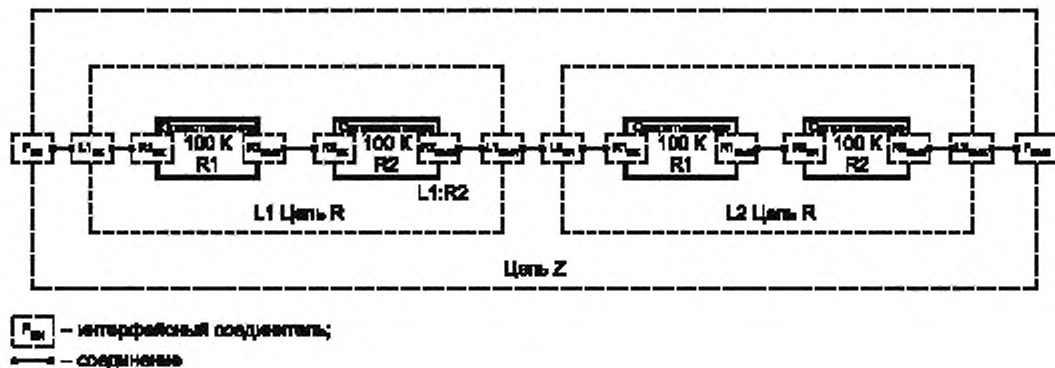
$F_{вх}$ $L1_{вх}$ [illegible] $R1_{вх}$ 100 K R1 $R1_{вых}$ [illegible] $R2_{вх}$ 100 K R2 $R2_{вых}$ $L1_{вых}$ $L2_{вх}$ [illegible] $R1_{вх}$ 100 K R1 $R1_{вых}$ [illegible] $R2_{вх}$ 100 K R2 $R2_{вых}$ $L2_{вых}$ $F_{вых}$

L1:R2

L1 Цепь R

L2 Цепь R

Цепь Z

$F_{вх}$ – интерфейсный соединитель;

– соединение